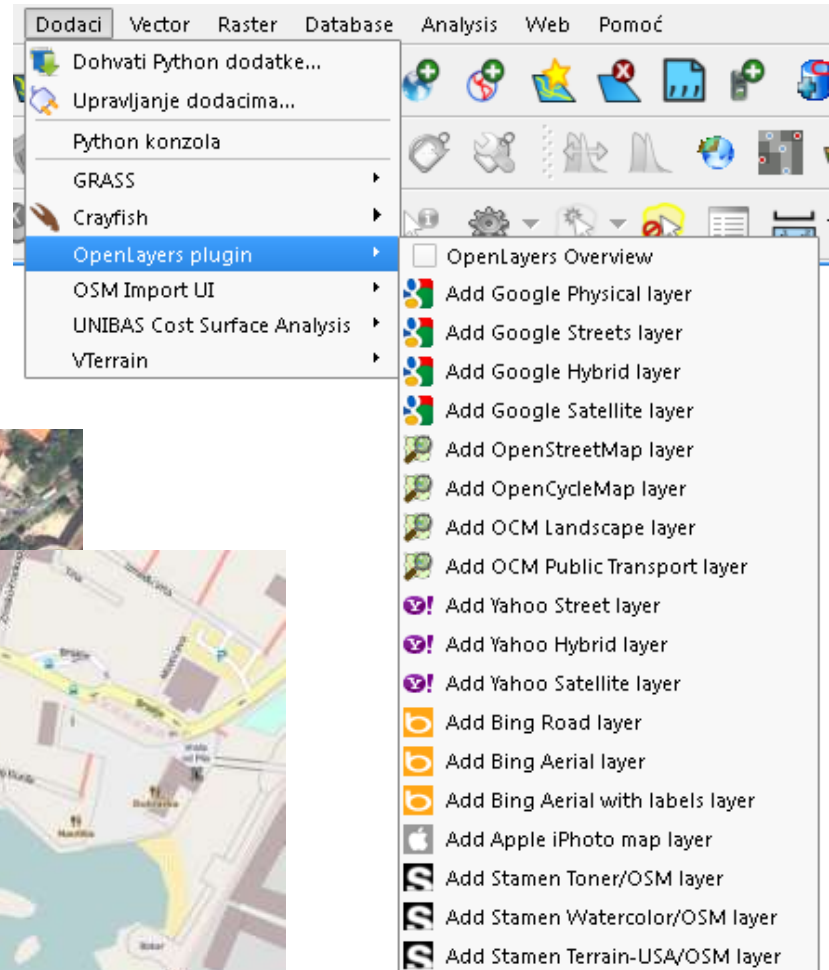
Dodaci Vector Raster Database Analysis Web Pomoć

Dohvati Python dodatke...
Upravljanje dodacima...
Python konzola
GRASS
Crayfish
OpenLayers plugin
OSM Import UI
UNIBAS Cost Surface Analysis
VTerrain

OpenLayers Overview
Add Google Physical layer
Add Google Streets layer
Add Google Hybrid layer
Add Google Satellite layer
Add OpenStreetMap layer
Add OpenCycleMap layer
Add OCM Landscape layer
Add OCM Public Transport layer
Add Yahoo Street layer
Add Yahoo Hybrid layer
Add Yahoo Satellite layer
Add Bing Road layer
Add Bing Aerial layer
Add Bing Aerial with labels layer
Add Apple iPhoto map layer
Add Stamen Toner/OSM layer
Add Stamen Watercolor/OSM layer
Add Stamen Terrain-USA/OSM layer